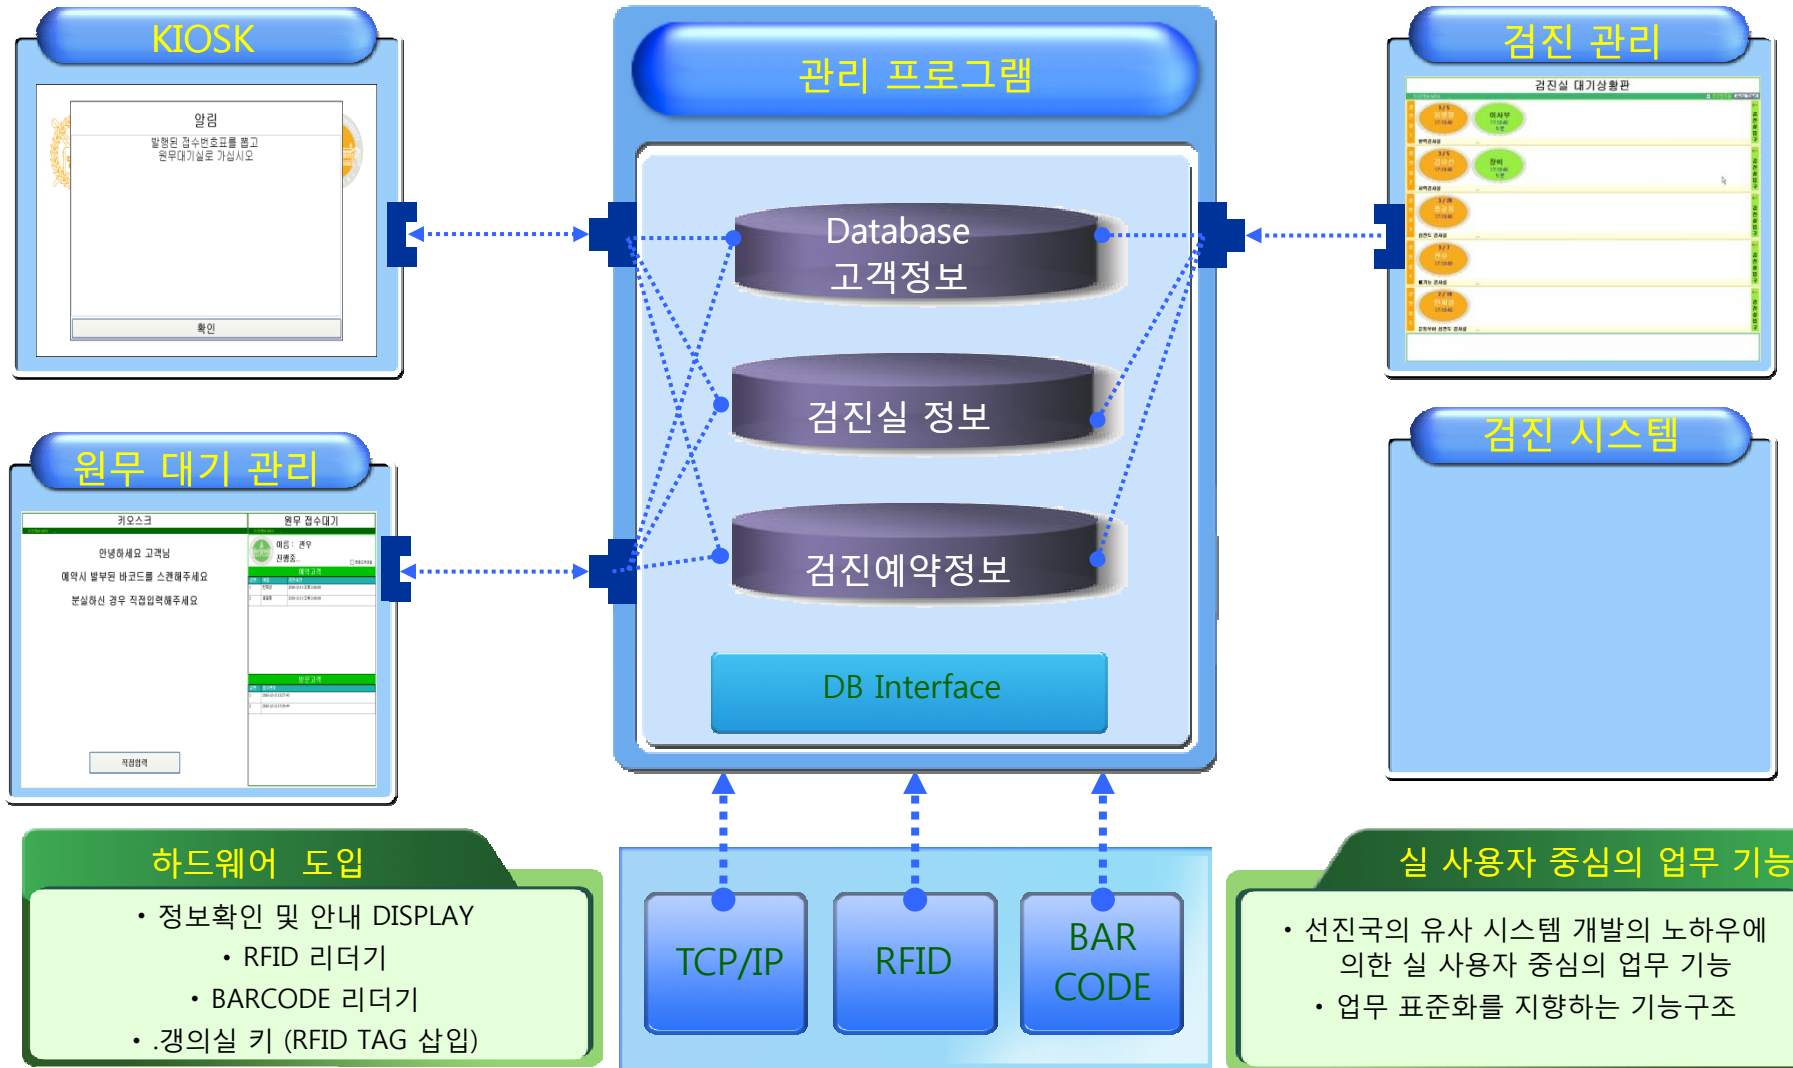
KIOSK

알림
발행된 접수번호표를 뽑고
원무대기실로 가십시오
확인

관리 프로그램

Database
고객정보

검진실 정보

검진예약정보

DB Interface

검진 관리

검진실 대기상황판

검진 시스템

원무 대기 관리

키오스크
안녕하세요 고객님
예약시 발부된 바코드를 스캔해주세요
분실하신 경우 직접입력해주세요
직접입력

원무 접수대기

하드웨어 도입
• 정보확인 및 안내 DISPLAY
• RFID 리더기
• BARCODE 리더기
• .갱의실 키 (RFID TAG 삽입)

TCP/IP

RFID

BAR CODE

실 사용자 중심의 업무 기능
• 선진국의 유사 시스템 개발의 노하우에 의한 실 사용자 중심의 업무 기능
• 업무 표준화를 지향하는 기능구조